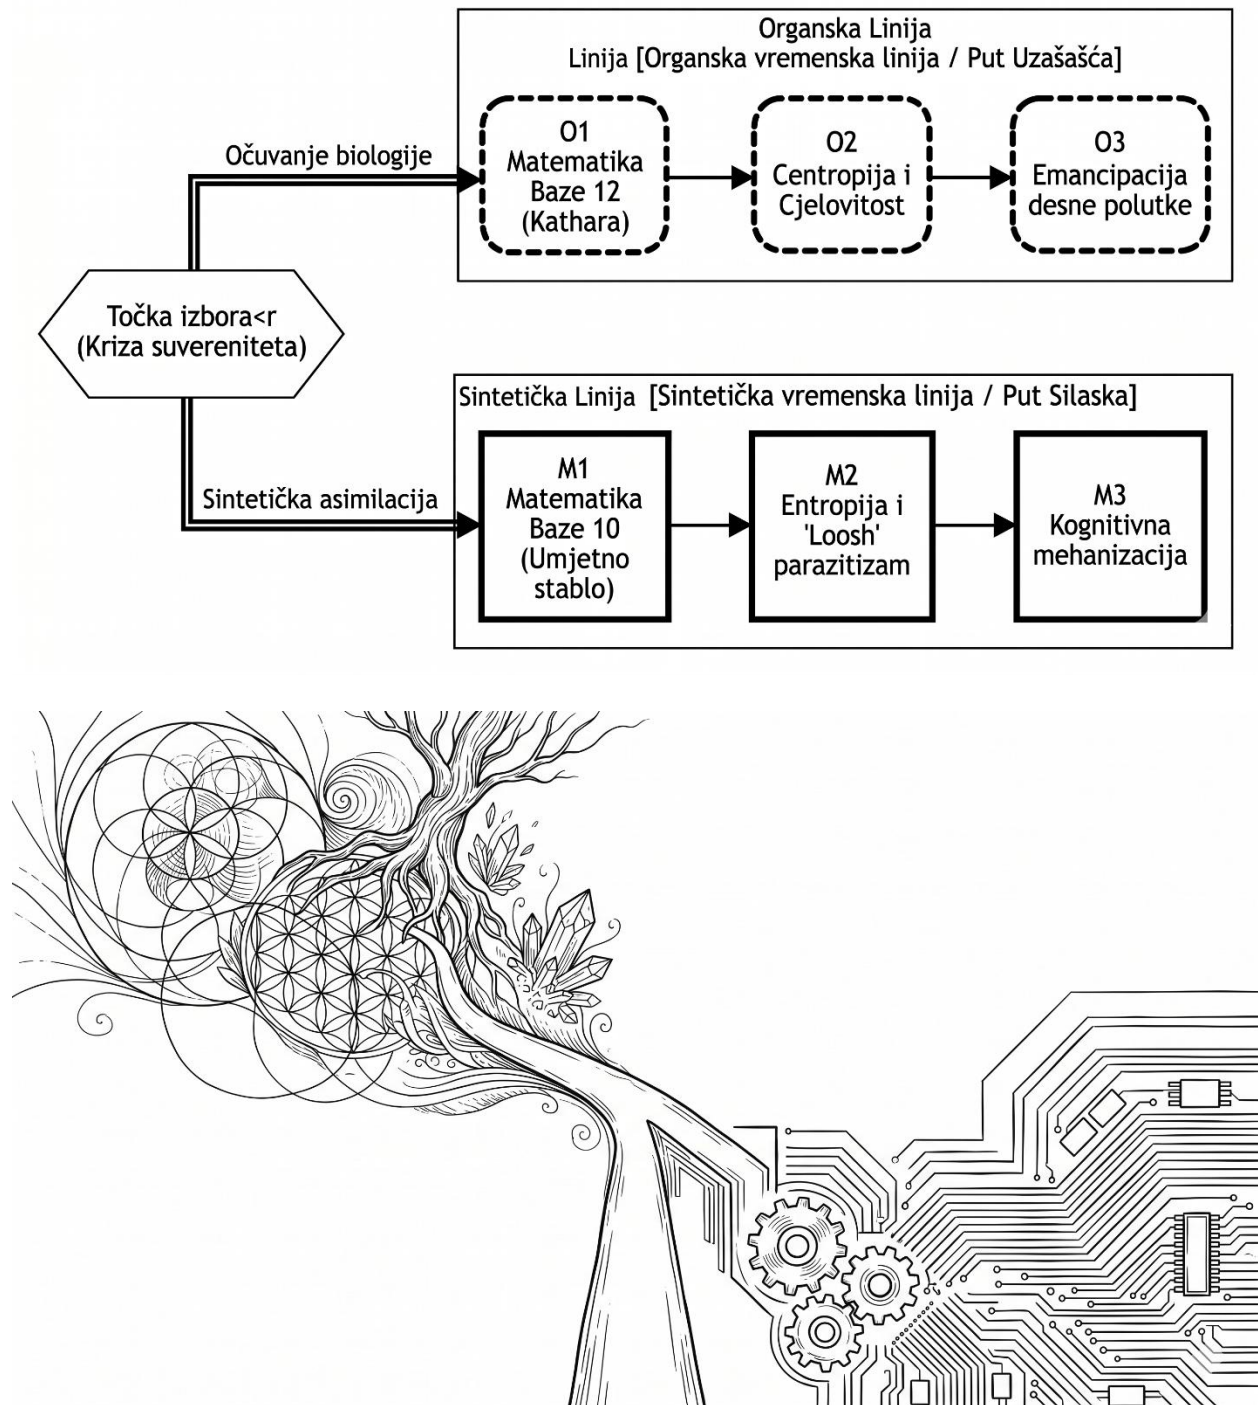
Organska Linija
Linija [Organska vremenska linija / Put Uzašašća]

Očuvanje biologije

O1
Matematika
Baze 12
(Kathara)

O2
Centropija i
Cjelovitost

O3
Emancipacija
desne polutke

Točka izbora<r
(Kriza suvereniteta)

Sintetička Linija [Sintetička vremenska linija / Put Silaska]

Sintetička asimilacija

M1
Matematika
Baze 10
(Umjetno
stablo)

M2
Entropija i
'Loosh'
parazitizam

M3
Kognitivna
mehanizacija